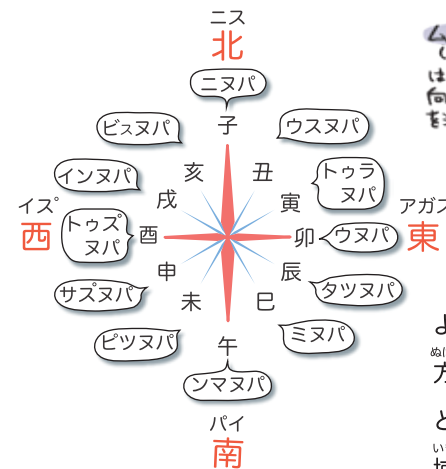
ニス
北
ニヌパ
子
ウスヌパ
丑
トゥラヌパ
寅
アガス
東
ウヌパ
卯
辰
タツヌパ
巳
ミヌパ
午
ンマヌパ
パイ
南
未
ピツヌパ
申
サズヌパ
酉
トゥズヌパ
イズ
西
戌
インヌパ
亥
ビュヌパ
ム
し
は
向
を
よ
ぬ
ガ
と
い
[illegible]